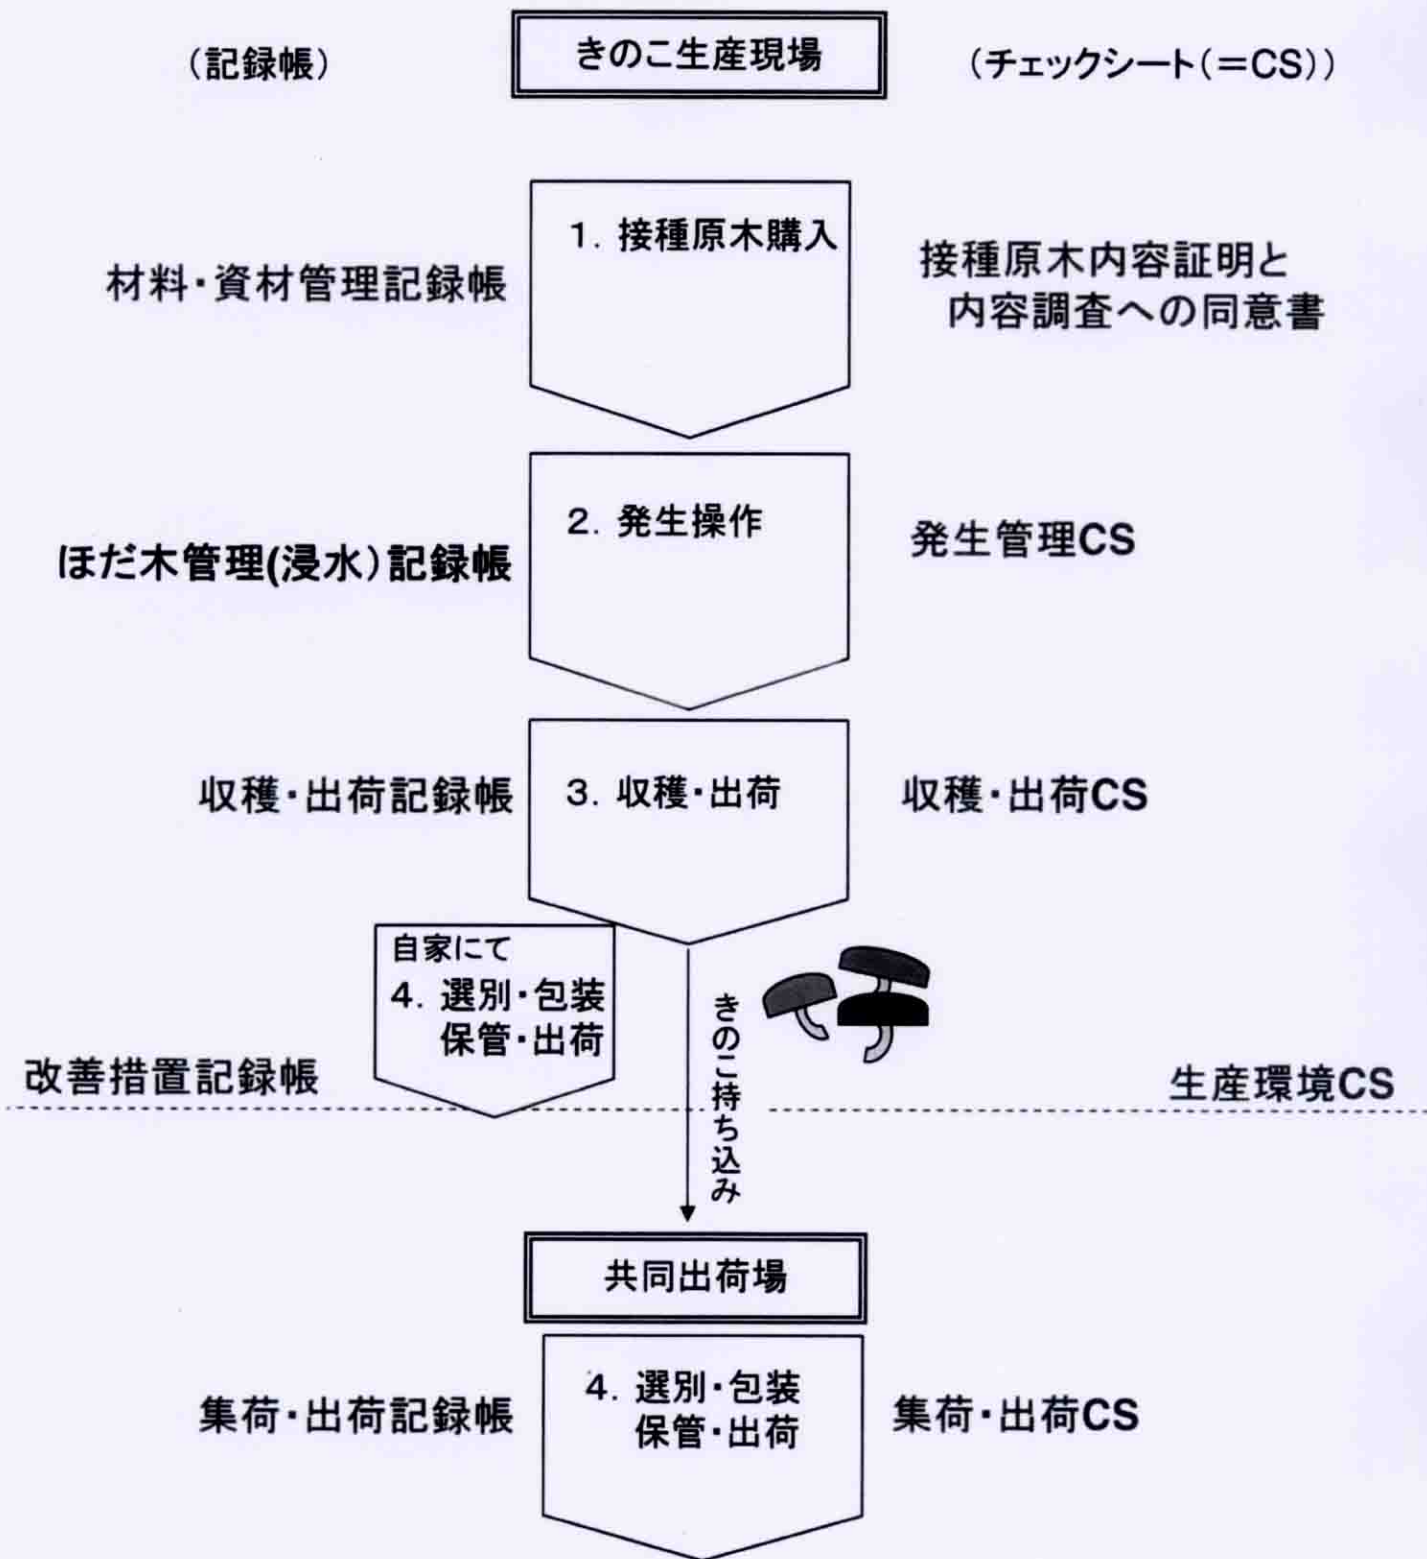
(記録帳)

きのこ生産現場

(チェックシート(=CS))

1. 接種原木購入

材料・資材管理記録帳

接種原木内容証明と
内容調査への同意書

2. 発生操作

ほだ木管理(浸水)記録帳

発生管理CS

収穫・出荷記録帳

3. 収穫・出荷

収穫・出荷CS

自家にて
4. 選別・包装
保管・出荷

きのこ持ち込み

改善措置記録帳

生産環境CS

共同出荷場

集荷・出荷記録帳

4. 選別・包装
保管・出荷

集荷・出荷CS